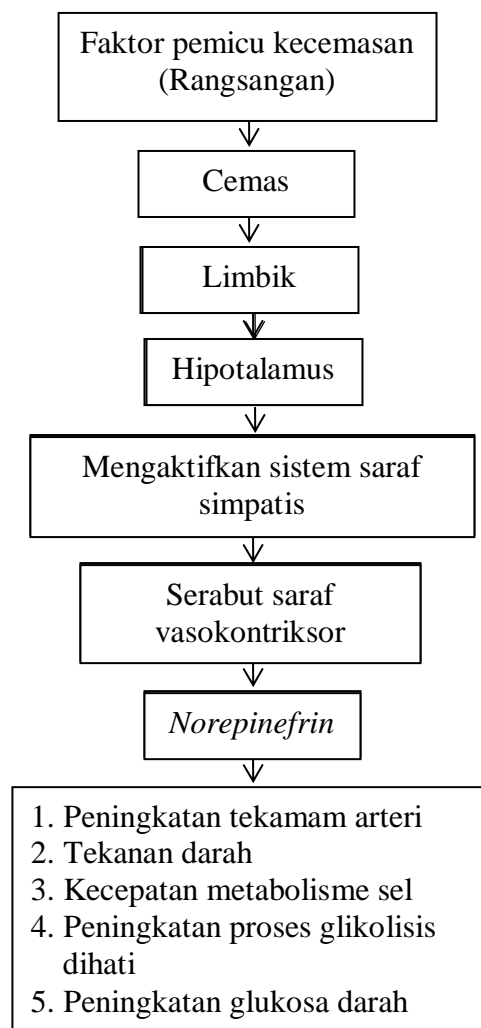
Faktor pemicu kecemasan (Rangsangan)

Cemas

Limbik

Hipotalamus

Mengaktifkan sistem saraf simpatis

Serabut saraf vasokontriksor

*Norepinefrin*

1. Peningkatan tekamam arteri
2. Tekanan darah
3. Kecepatan metabolisme sel
4. Peningkatan proses glikolisis dihati
5. Peningkatan glukosa darah